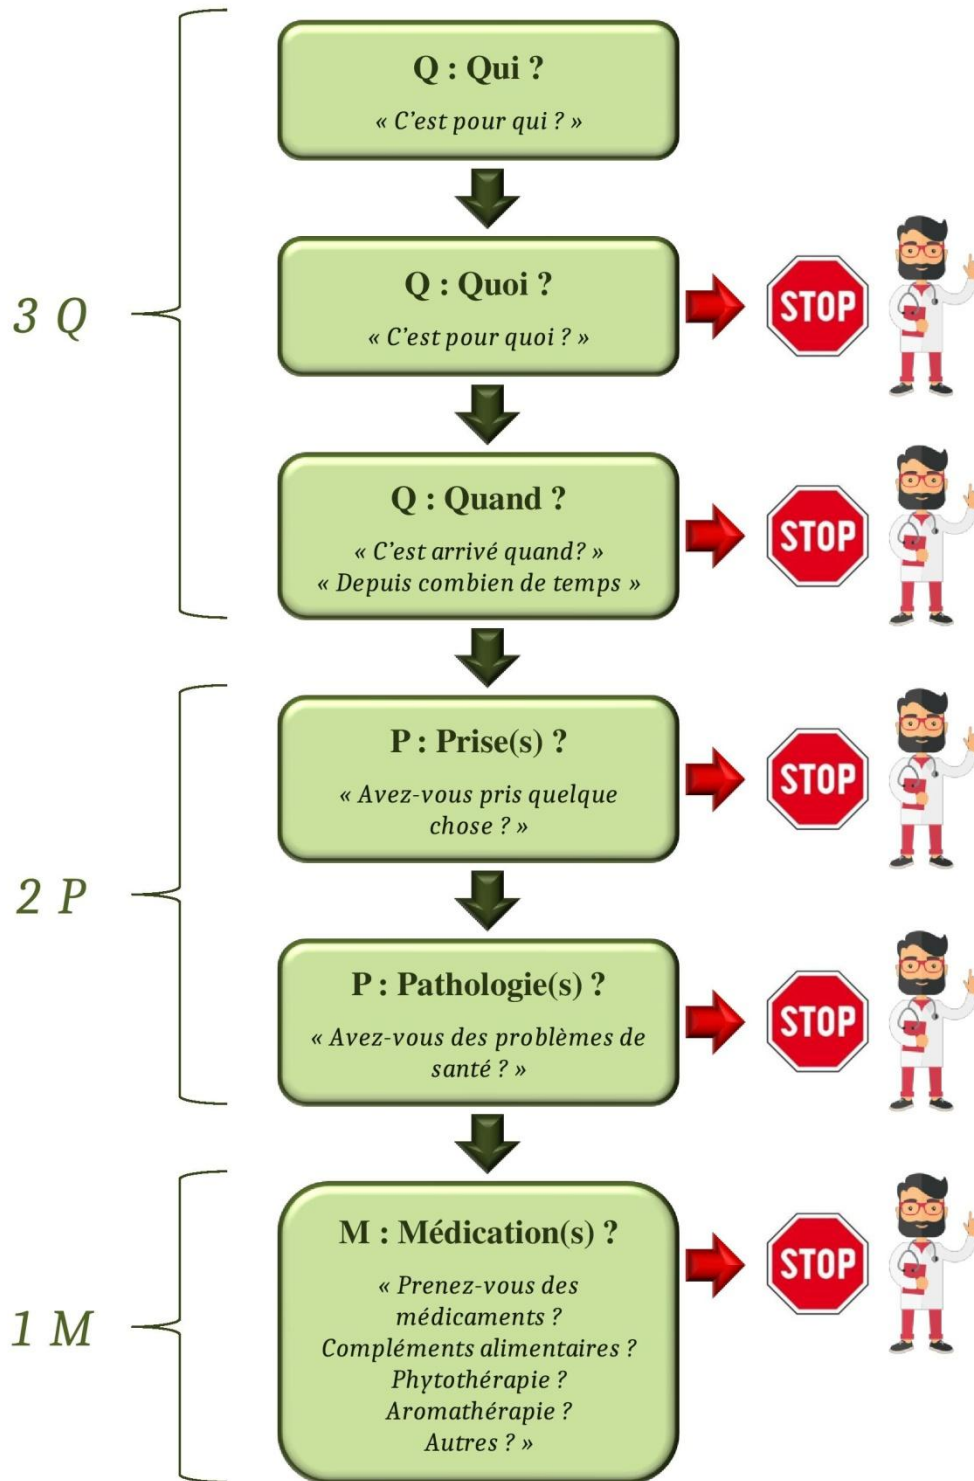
3 Q

Q : Qui ?

« C'est pour qui ? »

Q : Quoi ?

« C'est pour quoi ? »

STOP

Q : Quand ?

« C'est arrivé quand? »
« Depuis combien de temps »

STOP

2 P

P : Prise(s) ?

« Avez-vous pris quelque chose ? »

STOP

P : Pathologie(s) ?

« Avez-vous des problèmes de santé ? »

STOP

1 M

M : Médication(s) ?

« Prenez-vous des médicaments ?
Compléments alimentaires ?
Phytothérapie ?
Aromathérapie ?
Autres ? »

STOP